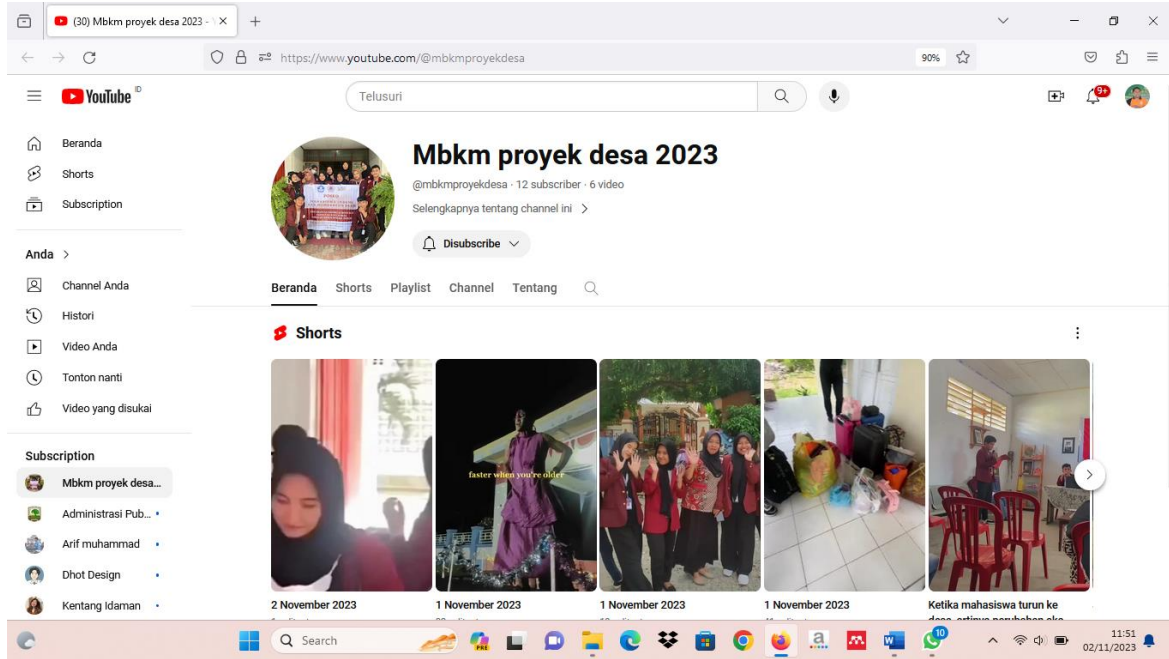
(30) Mbkm proyek desa 2023 -

https://www.youtube.com/@mbkmproyekdesa

90%

YouTube ID

Telusuri

9+

Beranda
Shorts
Subscription

Anda >
Channel Anda
Histori
Video Anda
Tonton nanti
Video yang disukai

Subscription
Mbkm proyek desa...
Administrasi Pub...
Arif muhammad
Dhot Design
Kentang Idaman

Mbkm proyek desa 2023
@mbkmproyekdesa · 12 subscriber · 6 video
Selengkapnya tentang channel ini >
Disubscribe

Beranda Shorts Playlist Channel Tentang

Shorts

faster when you're older

2 November 2023
1 November 2023
1 November 2023
1 November 2023
Ketika mahasiswa turun ke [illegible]

Search

11:51
02/11/2023